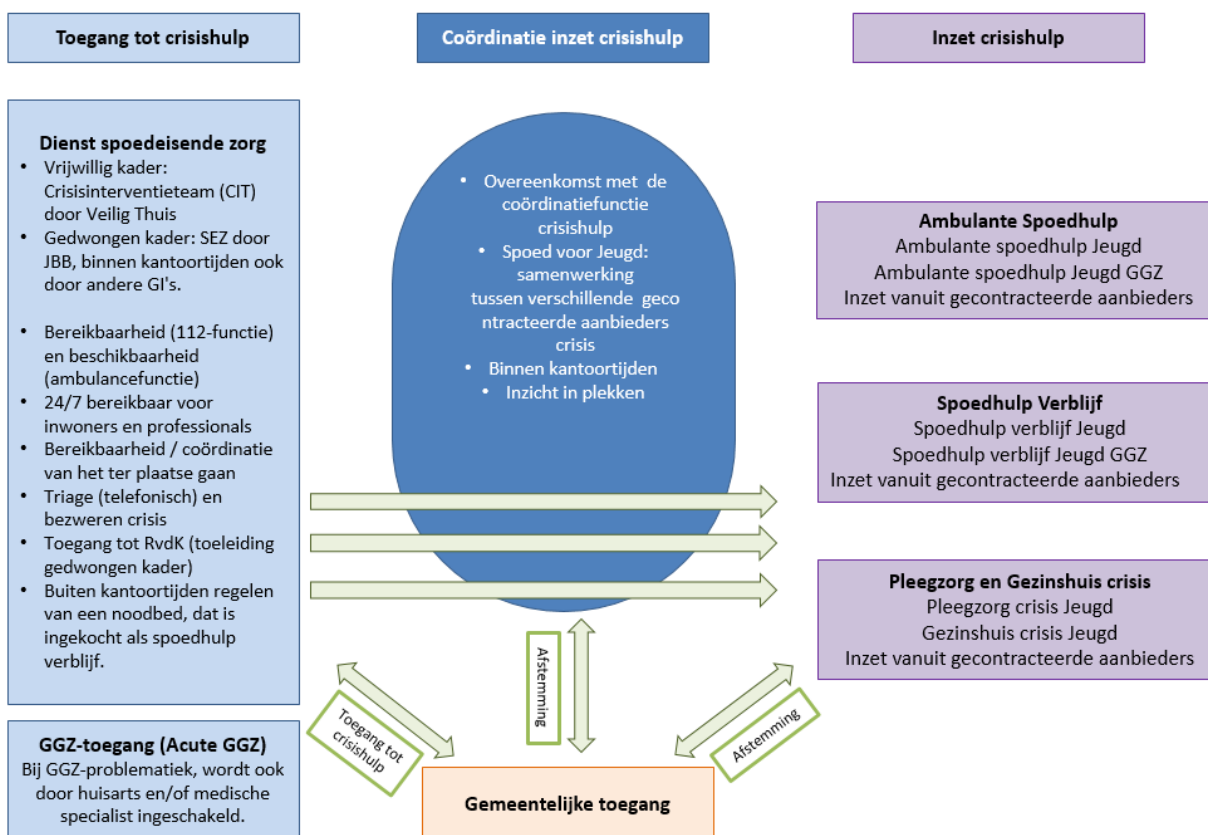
Toegang tot crisishulp

Coördinatie inzet crisishulp

Inzet crisishulp

Dienst spoedeisende zorg
- Vrijwillig kader: Crisisinterventieteam (CIT) door Veilig Thuis
- Gedwongen kader: SEZ door JBB, binnen kantoortijden ook door andere GI's.

- Bereikbaarheid (112-functie) en beschikbaarheid (ambulancefunctie)
- 24/7 bereikbaar voor inwoners en professionals
- Bereikbaarheid / coördinatie van het ter plaatse gaan
- Triage (telefonisch) en bezweren crisis
- Toegang tot RvdK (toeleiding gedwongen kader)
- Buiten kantoortijden regelen van een noodbed, dat is ingekocht als spoedhulp verblijf.

- Overeenkomst met de coördinatiefunctie crisishulp
- Spoed voor Jeugd: samenwerking tussen verschillende gecontracteerde aanbieders crisis
- Binnen kantoortijden
- Inzicht in plekken

Ambulante Spoedhulp
Ambulante spoedhulp Jeugd
Ambulante spoedhulp Jeugd GGZ
Inzet vanuit gecontracteerde aanbieders

Spoedhulp Verblijf
Spoedhulp verblijf Jeugd
Spoedhulp verblijf Jeugd GGZ
Inzet vanuit gecontracteerde aanbieders

Pleegzorg en Gezinshuis crisis
Pleegzorg crisis Jeugd
Gezinshuis crisis Jeugd
Inzet vanuit gecontracteerde aanbieders

Afstemming

Toegang tot crisishulp

Afstemming

GGZ-toegang (Acute GGZ)
Bij GGZ-problematiek, wordt ook door huisarts en/of medische specialist ingeschakeld.

Gemeentelijke toegang